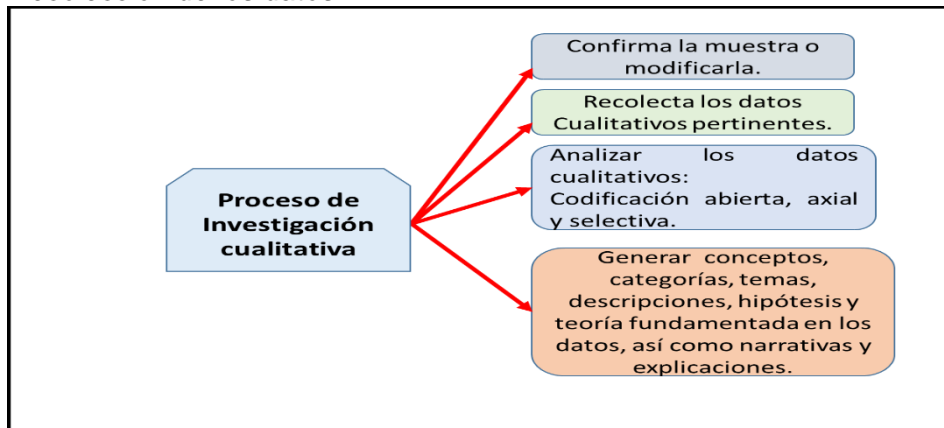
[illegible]

Proceso de Investigación cualitativa

Confirma la muestra o modificarla.

Recolecta los datos Cualitativos pertinentes.

Analizar los datos cualitativos: Codificación abierta, axial y selectiva.

Generar conceptos, categorías, temas, descripciones, hipótesis y teoría fundamentada en los datos, así como narrativas y explicaciones.